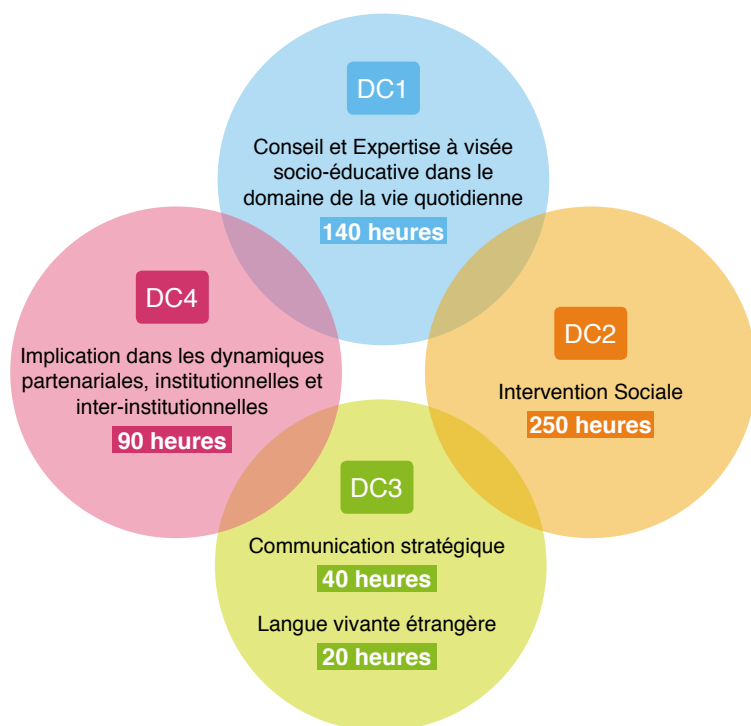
DC1

Conseil et Expertise à visée socio-éducative dans le domaine de la vie quotidienne

140 heures

DC4

Implication dans les dynamiques partenariales, institutionnelles et inter-institutionnelles

90 heures

DC2

Intervention Sociale

250 heures

DC3

Communication stratégique

40 heures

Langue vivante étrangère

20 heures